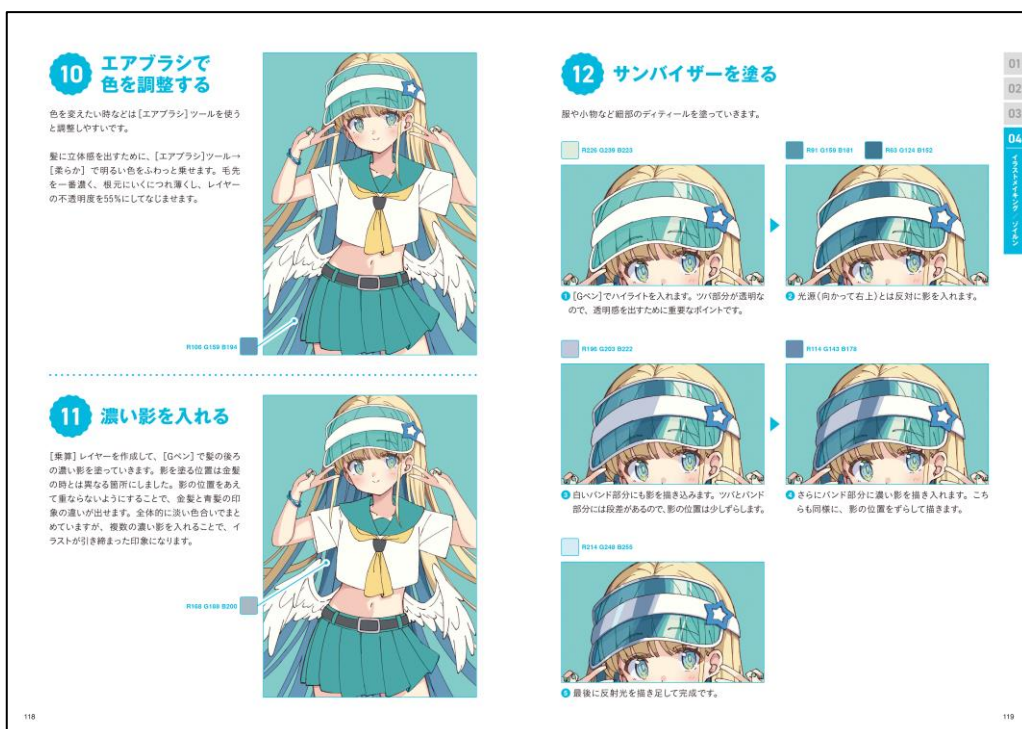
10 エアブラシで色を調整する

色を変えたい時などは［エアブラシ］ツールを使うと調整しやすいです。

髪に立体感を出すために、［エアブラシ］ツール→［柔らか］で明るい色をふわっと乗せます。毛先を一番濃く、根元にいくにつれ薄くし、レイヤーの不透明度を55%にしてなじませます。

R106 G159 B194

11 濃い影を入れる

［乗算］レイヤーを作成して、［Gペン］で髪の後ろの濃い影を塗っていきます。影を塗る位置は金髪の時とは異なる箇所にしました。影の位置をあえて重ならないようにすることで、金髪と青髪の印象の違いが出せます。全体的に淡い色合いでまとめていますが、複数の濃い影を入れることで、イラストが引き締まった印象になります。

R168 G188 B200

118

12 サンバイザーを塗る

服や小物など細部のディティールを塗っていきます。

R226 G239 B223

R91 G158 B181

R63 G124 B152

❶［Gペン］でハイライトを入れます。ツバ部分が透明なので、透明感を出すために重要なポイントです。

❷ 光源（向かって右上）とは反対に影を入れます。

R196 G203 B222

R114 G143 B178

❸ 白いバンド部分にも影を描き込みます。ツバとバンド部分には段差があるので、影の位置は少しずらします。

❹ さらにバンド部分に濃い影を描き入れます。こちらも同様に、影の位置をずらして描きます。

R214 G248 B255

❺ 最後に反射光を描き足して完成です。

01
02
03
04
イラストメイキング／ソイルン

119